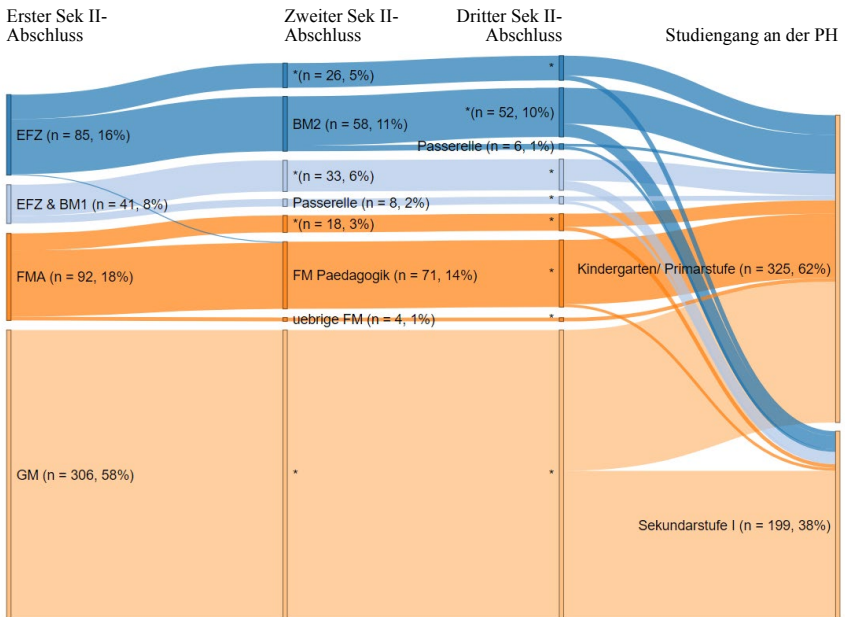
Erster Sek II-Abschluss

Zweiter Sek II-Abschluss

Dritter Sek II-Abschluss

Studiengang an der PH

EFZ (n = 85, 16%)

EFZ & BM1 (n = 41, 8%)

FMA (n = 92, 18%)

GM (n = 306, 58%)

*(n = 26, 5%)

BM2 (n = 58, 11%)

*(n = 33, 6%)

Passerelle (n = 8, 2%)

*(n = 18, 3%)

FM Paedagogik (n = 71, 14%)

uebrige FM (n = 4, 1%)

*

*

*(n = 52, 10%)

Passerelle (n = 6, 1%)

*

*

*

*

*

*

Kindergarten/ Primarstufe (n = 325, 62%)

Sekundarstufe I (n = 199, 38%)